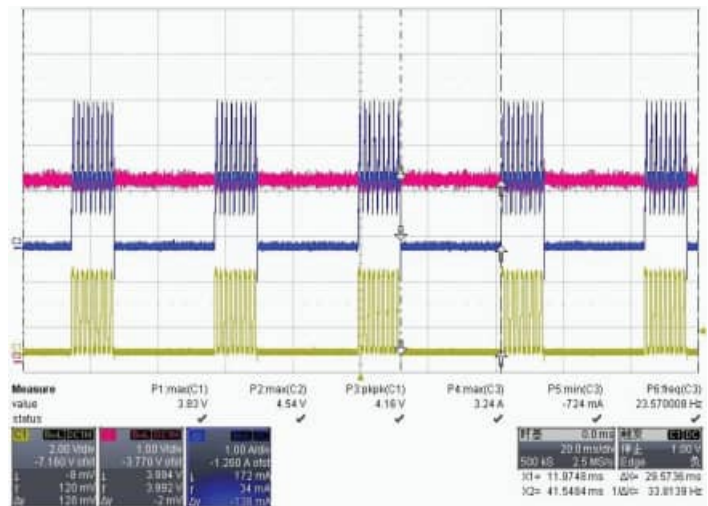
Measure
value
status

P1:max(C1)
3.83 V
✔

P2:max(C2)
4.54 V
✔

P3:pkpk(C1)
4.16 V
✔

P4:max(C3)
3.24 A
✔

P5:min(C3)
-724 mA
✔

P6:freq(C3)
23.570008 Hz
✔

C1 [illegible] DC1M
2.00 V/div
-7.160 V ofst
-8 mV
120 mV
128 mV

C2 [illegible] DC1M
1.00 V/div
-3.770 V ofst
3.984 V
3.992 V
-2 mV

C3 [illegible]
1.00 A/div
-1.260 A ofst
172 mA
34 mA
-138 mA

时基 0.0 ms
20.0 ms/div
500 kS 2.5 MS/s
触发 C1 DC
停止 1.00 V
Edge 负

X1= 11.8748 ms ΔX= 29.5736 ms
X2= 41.5484 ms 1/ΔX= 33.8139 Hz